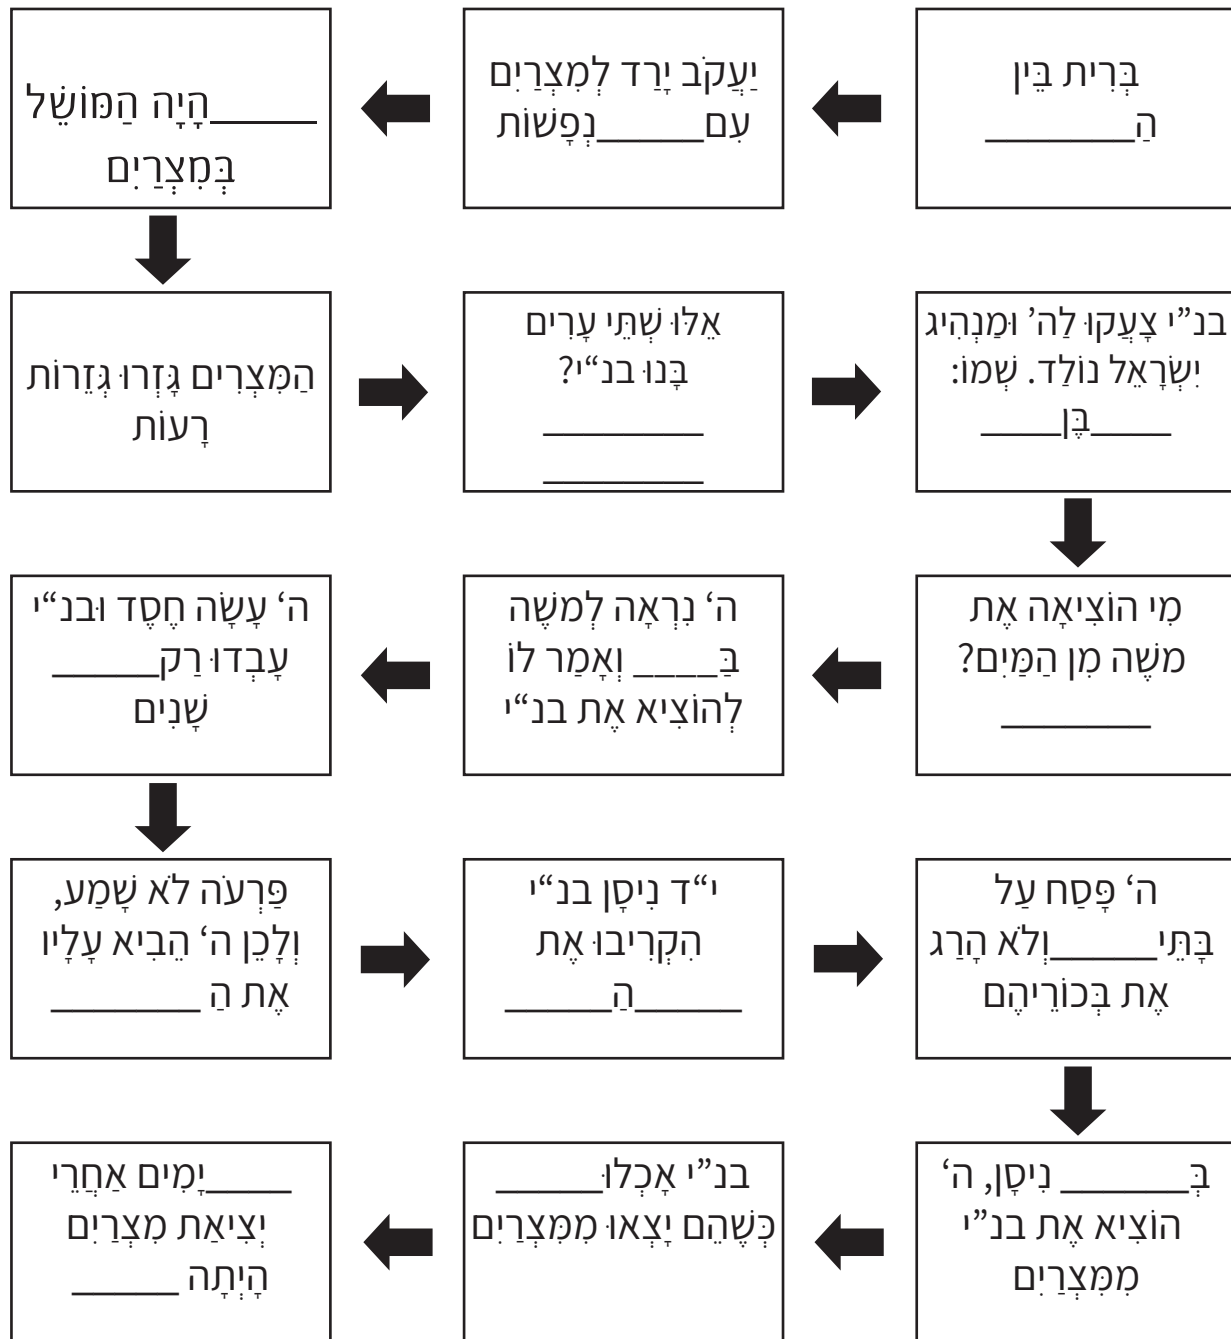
בְּרִית בֵּין הַ______

יַעֲקֹב יָרַד לְמִצְרַיִם עִם_____נְפָשׁוֹת

_____הָיָה הַמּוֹשֵׁל בְּמִצְרַיִם

בנ"י צָעֲקוּ לַה' וּמַנְהִיג יִשְׂרָאֵל נוֹלַד. שְׁמוֹ: _____בֶּן_____

אֵלּוּ שְׁתֵּי עָרִים בָּנוּ בנ"י? _________ _________

הַמִּצְרִים גָּזְרוּ גְּזֵרוֹת רָעוֹת

מִי הוֹצִיאָה אֶת מֹשֶׁה מִן הַמַּיִם? _________

ה' נִרְאָה לְמֹשֶׁה בַּ____ וְאָמַר לוֹ לְהוֹצִיא אֶת בנ"י

ה' עָשָׂה חֶסֶד וּבנ"י עָבְדוּ רַק_____ שָׁנִים

ה' פָּסַח עַל בָּתֵּי_____וְלֹא הָרַג אֶת בְּכוֹרֵיהֶם

י"ד נִיסָן בנ"י הִקְרִיבוּ אֶת _____הַ_____

פַּרְעֹה לֹא שָׁמַע, וְלָכֵן ה' הֵבִיא עָלָיו אֶת הַ ________

בְּ______ נִיסָן, ה' הוֹצִיא אֶת בנ"י מִמִּצְרַיִם

בנ"י אָכְלוּ_____ כְּשֶׁהֵם יָצְאוּ מִמִּצְרַיִם

____יָמִים אַחֲרֵי יְצִיאַת מִצְרַיִם הָיְתָה _____